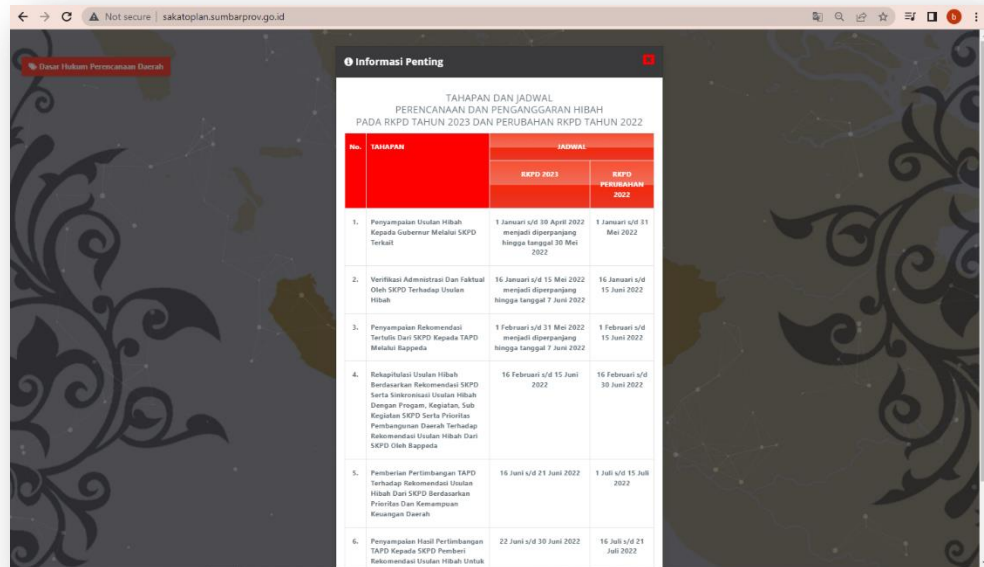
Not secure | sakatoplan.sumbarprov.go.id

b

Dasar Hukum Perencanaan Daerah

Informasi Penting

×

TAHAPAN DAN JADWAL
PERENCANAAN DAN PENGANGGARAN HIBAH
PADA RKPD TAHUN 2023 DAN PERUBAHAN RKPD TAHUN 2022

| No. | TAHAPAN | JADWAL RKPD 2023 | JADWAL RKPD PERUBAHAN 2022 |
|---|---|---|---|
| 1. | Penyampaian Usulan Hibah Kepada Gubernur Melalui SKPD Terkait | 1 Januari s/d 30 April 2022 menjadi diperpanjang hingga tanggal 30 Mei 2022 | 1 Januari s/d 31 Mei 2022 |
| 2. | Verifikasi Administrasi Dan Faktual Oleh SKPD Terhadap Usulan Hibah | 16 Januari s/d 15 Mei 2022 menjadi diperpanjang hingga tanggal 7 Juni 2022 | 16 Januari s/d 15 Juni 2022 |
| 3. | Penyampaian Rekomendasi Tertulis Dari SKPD Kepada TAPD Melalui Bappeda | 1 Februari s/d 31 Mei 2022 menjadi diperpanjang hingga tanggal 7 Juni 2022 | 1 Februari s/d 15 Juni 2022 |
| 4. | Rekapitulasi Usulan Hibah Berdasarkan Rekomendasi SKPD Serta Sinkronisasi Usulan Hibah Dengan Progam, Kegiatan, Sub Kegiatan SKPD Serta Prioritas Pembangunan Daerah Terhadap Rekomendasi Usulan Hibah Dari SKPD Oleh Bappeda | 16 Februari s/d 15 Juni 2022 | 16 Februari s/d 30 Juni 2022 |
| 5. | Pemberian Pertimbangan TAPD Terhadap Rekomendasi Usulan Hibah Dari SKPD Berdasarkan Prioritas Dan Kemampuan Keuangan Daerah | 16 Juni s/d 21 Juni 2022 | 1 Juli s/d 15 Juli 2022 |
| 6. | Penyampaian Hasil Pertimbangan TAPD Kepada SKPD Pemberi Rekomendasi Usulan Hibah Untuk | 22 Juni s/d 30 Juni 2022 | 16 Juli s/d 21 Juli 2022 |